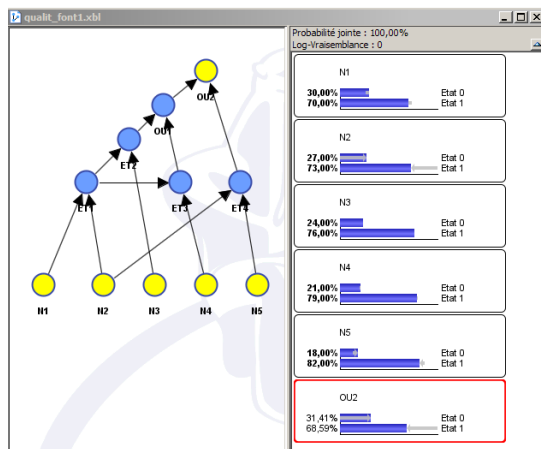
qualit_font1.xbl

OU2
OU1
ET2
ET1
ET3
ET4
N1
N2
N3
N4
N5

Probabilité jointe : 100,00%
Log-Vraisemblance : 0

N1
30,00% Etat 0
70,00% Etat 1

N2
27,00% Etat 0
73,00% Etat 1

N3
24,00% Etat 0
76,00% Etat 1

N4
21,00% Etat 0
79,00% Etat 1

N5
18,00% Etat 0
82,00% Etat 1

OU2
31,41% Etat 0
68,59% Etat 1